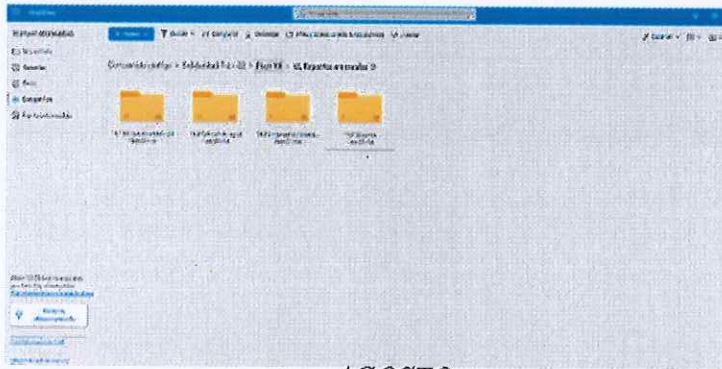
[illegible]

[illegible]

Mis archivos

Recientes

Compartidos

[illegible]

Papelera de reciclaje

Nuevo

Cargar

Compartir

Copiar vínculo

Sincronizar

Abrir

Ordenar

Biblioteca de documentos compartidos > Contabilidad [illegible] > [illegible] > 10. Reportes mensuales

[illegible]

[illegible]

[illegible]

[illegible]

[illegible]

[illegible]

AGOSTO